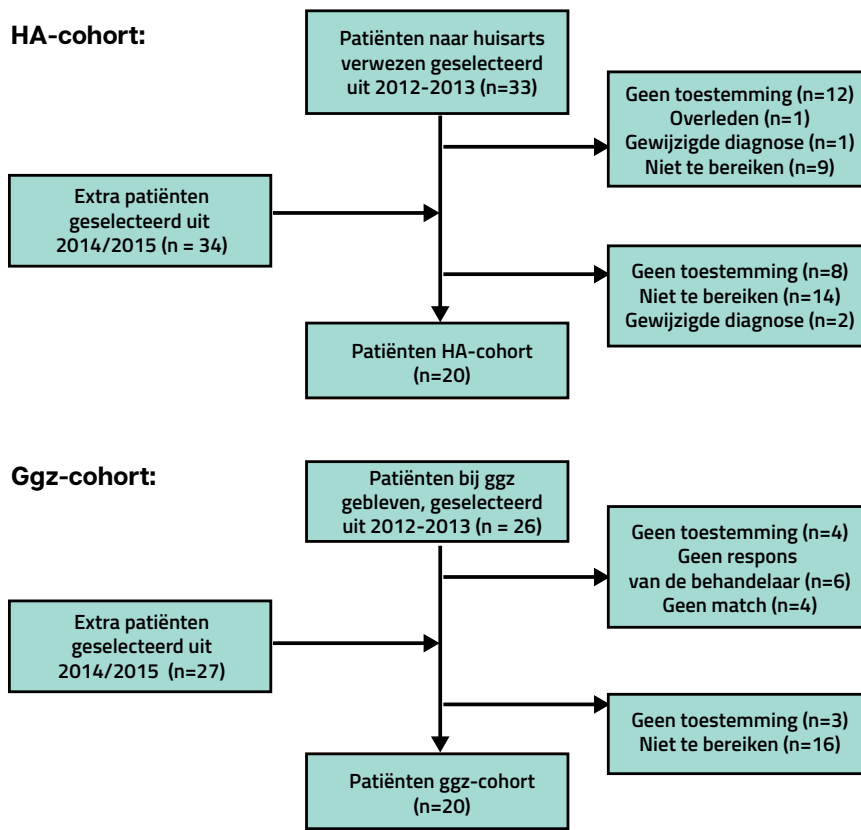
HA-cohort:

Patiënten naar huisarts verwezen geselecteerd uit 2012-2013 (n=33)

Geen toestemming (n=12)
Overleden (n=1)
Gewijzigde diagnose (n=1)
Niet te bereiken (n=9)

Extra patiënten geselecteerd uit 2014/2015 (n = 34)

Geen toestemming (n=8)
Niet te bereiken (n=14)
Gewijzigde diagnose (n=2)

Patiënten HA-cohort (n=20)

Ggz-cohort:

Patiënten bij ggz gebleven, geselecteerd uit 2012-2013 (n = 26)

Geen toestemming (n=4)
Geen respons van de behandelaar (n=6)
Geen match (n=4)

Extra patiënten geselecteerd uit 2014/2015 (n=27)

Geen toestemming (n=3)
Niet te bereiken (n=16)

Patiënten ggz-cohort (n=20)